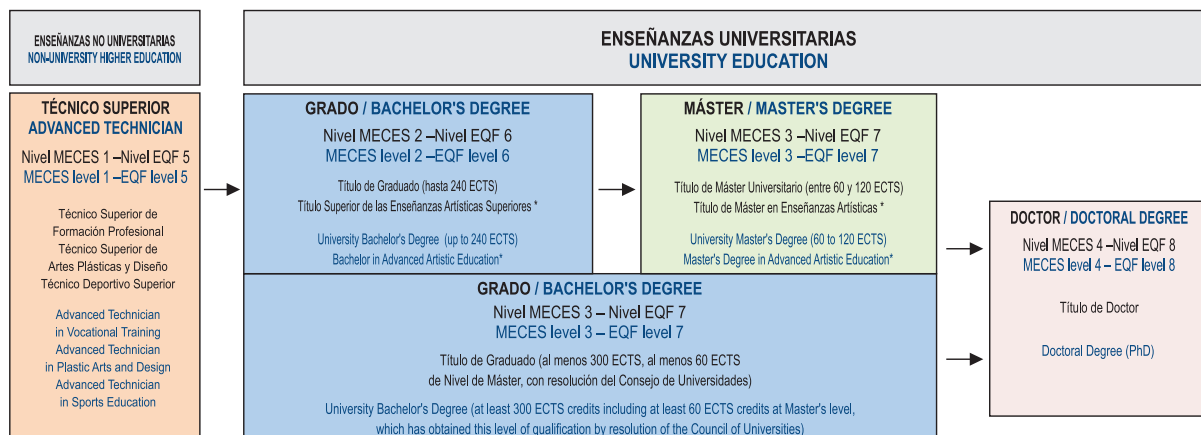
ENSEÑANZAS NO UNIVERSITARIAS
NON-UNIVERSITY HIGHER EDUCATION

ENSEÑANZAS UNIVERSITARIAS
UNIVERSITY EDUCATION

TÉCNICO SUPERIOR
ADVANCED TECHNICIAN

Nivel MECES 1 –Nivel EQF 5
MECES level 1 –EQF level 5

Técnico Superior de Formación Profesional
Técnico Superior de Artes Plásticas y Diseño
Técnico Deportivo Superior

Advanced Technician in Vocational Training
Advanced Technician in Plastic Arts and Design
Advanced Technician in Sports Education

GRADO / BACHELOR'S DEGREE

Nivel MECES 2 –Nivel EQF 6
MECES level 2 –EQF level 6

Título de Graduado (hasta 240 ECTS)
Título Superior de las Enseñanzas Artísticas Superiores *

University Bachelor's Degree (up to 240 ECTS)
Bachelor in Advanced Artistic Education*

MÁSTER / MASTER'S DEGREE

Nivel MECES 3 –Nivel EQF 7
MECES level 3 –EQF level 7

Título de Máster Universitario (entre 60 y 120 ECTS)
Título de Máster en Enseñanzas Artísticas *

University Master's Degree (60 to 120 ECTS)
Master's Degree in Advanced Artistic Education*

DOCTOR / DOCTORAL DEGREE

Nivel MECES 4 –Nivel EQF 8
MECES level 4 – EQF level 8

Título de Doctor

Doctoral Degree (PhD)

GRADO / BACHELOR'S DEGREE

Nivel MECES 3 – Nivel EQF 7
MECES level 3 – EQF level 7

Título de Graduado (al menos 300 ECTS, al menos 60 ECTS de Nivel de Máster, con resolución del Consejo de Universidades)

University Bachelor's Degree (at least 300 ECTS credits including at least 60 ECTS credits at Master's level, which has obtained this level of qualification by resolution of the Council of Universities)